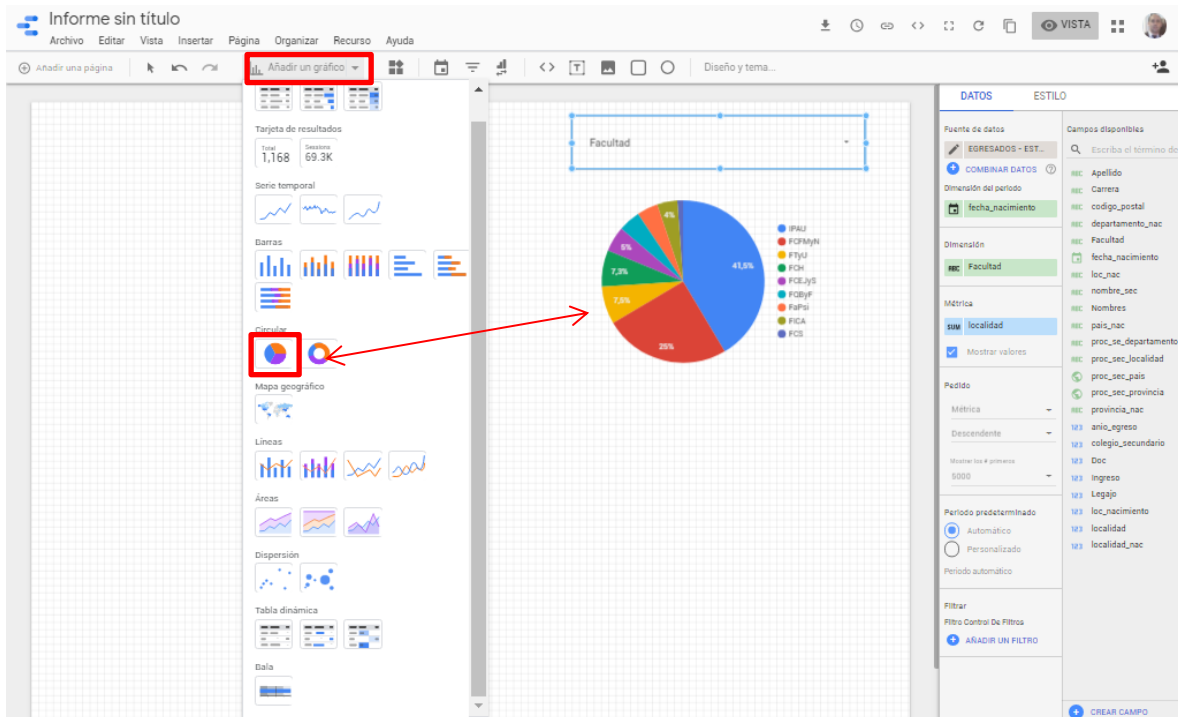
Informe sin título
Archivo Editar Vista Insertar Página Organizar Recurso Ayuda
VISTA
Añadir una página
Añadir un gráfico
Diseño y tema...

Tarjeta de resultados
Total 1,168
Sessions 69.3K
Serie temporal
Barras
Circular
Mapa geográfico
Líneas
Áreas
Dispersión
Tabla dinámica
Bala

Facultad

4%
5%
7,3%
7,5%
25%
41,5%

IPAU
FCFMyN
FTyU
FCH
FCEJyS
FQByF
FaPsi
FICA
FCS

DATOS ESTILO
Fuente de datos
EGRESADOS - EST...
COMBINAR DATOS
Dimensión del período
fecha_nacimiento
Dimensión
Facultad
Métrica
SUM localidad
Mostrar valores
Pedido
Métrica
Descendente
Mostrar los # primeros
5000
Período predeterminado
Automático
Personalizado
Período automático
Filtrar
Filtro Control De Filtros
AÑADIR UN FILTRO

Campos disponibles
Escriba el término de
Apellido
Carrera
codigo_postal
departamento_nac
Facultad
fecha_nacimiento
loc_nac
nombre_sec
Nombres
pais_nac
proc_se_departamento
proc_sec_localidad
proc_sec_pais
proc_sec_provincia
provincia_nac
anio_egreso
colegio_secundario
Doc
Ingreso
Legajo
loc_nacimiento
localidad
localidad_nac
CREAR CAMPO